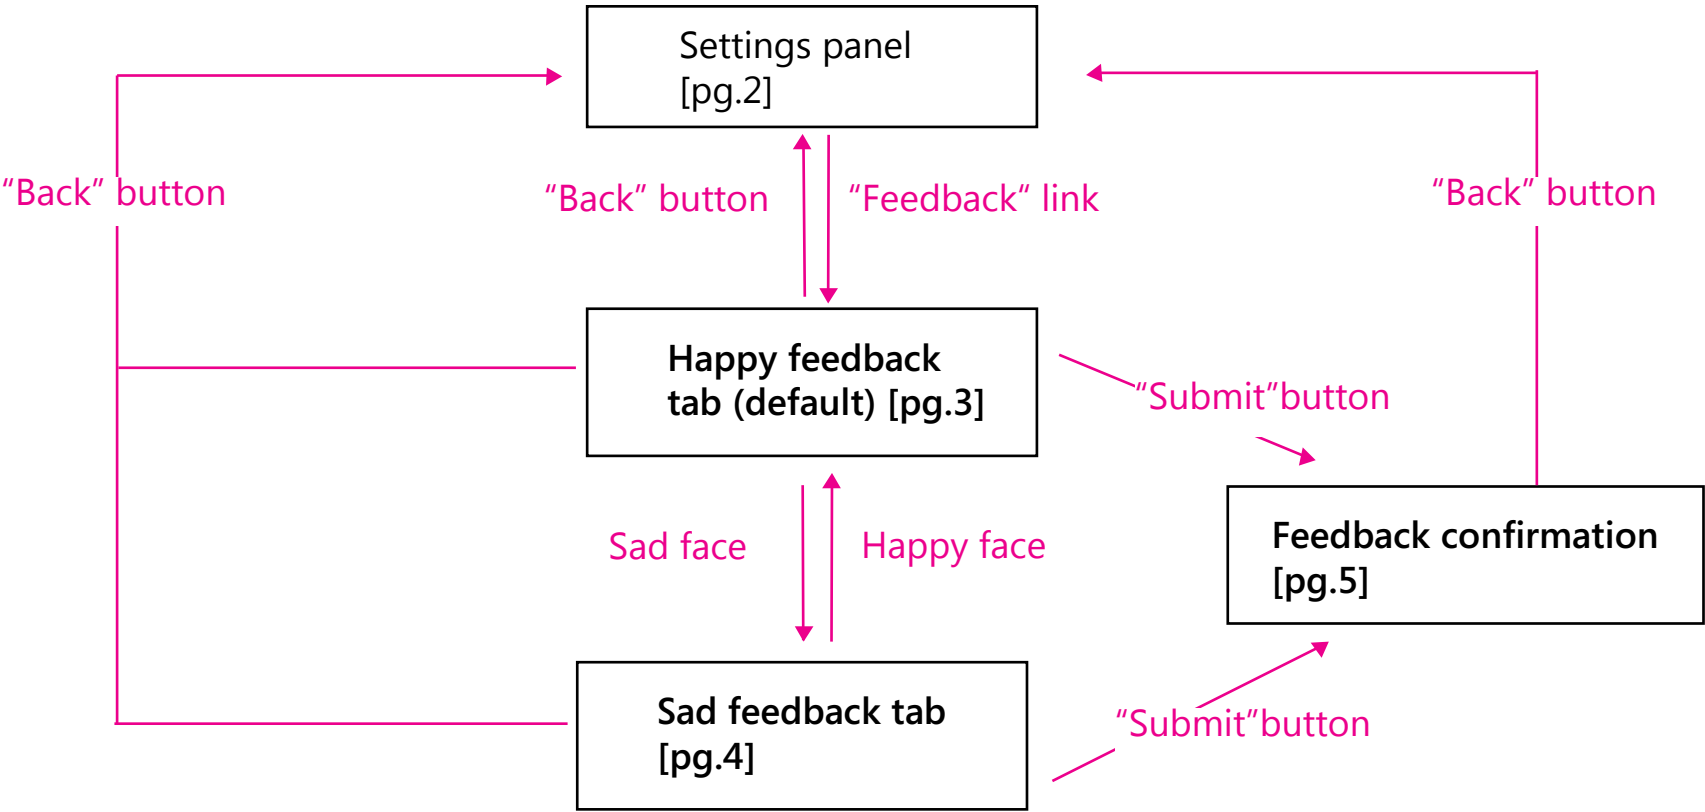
Settings panel
[pg.2]

“Back” button

“Back” button

“Feedback” link

“Back” button

Happy feedback tab (default) [pg.3]

“Submit”button

Sad face

Happy face

Feedback confirmation
[pg.5]

Sad feedback tab
[pg.4]

“Submit”button